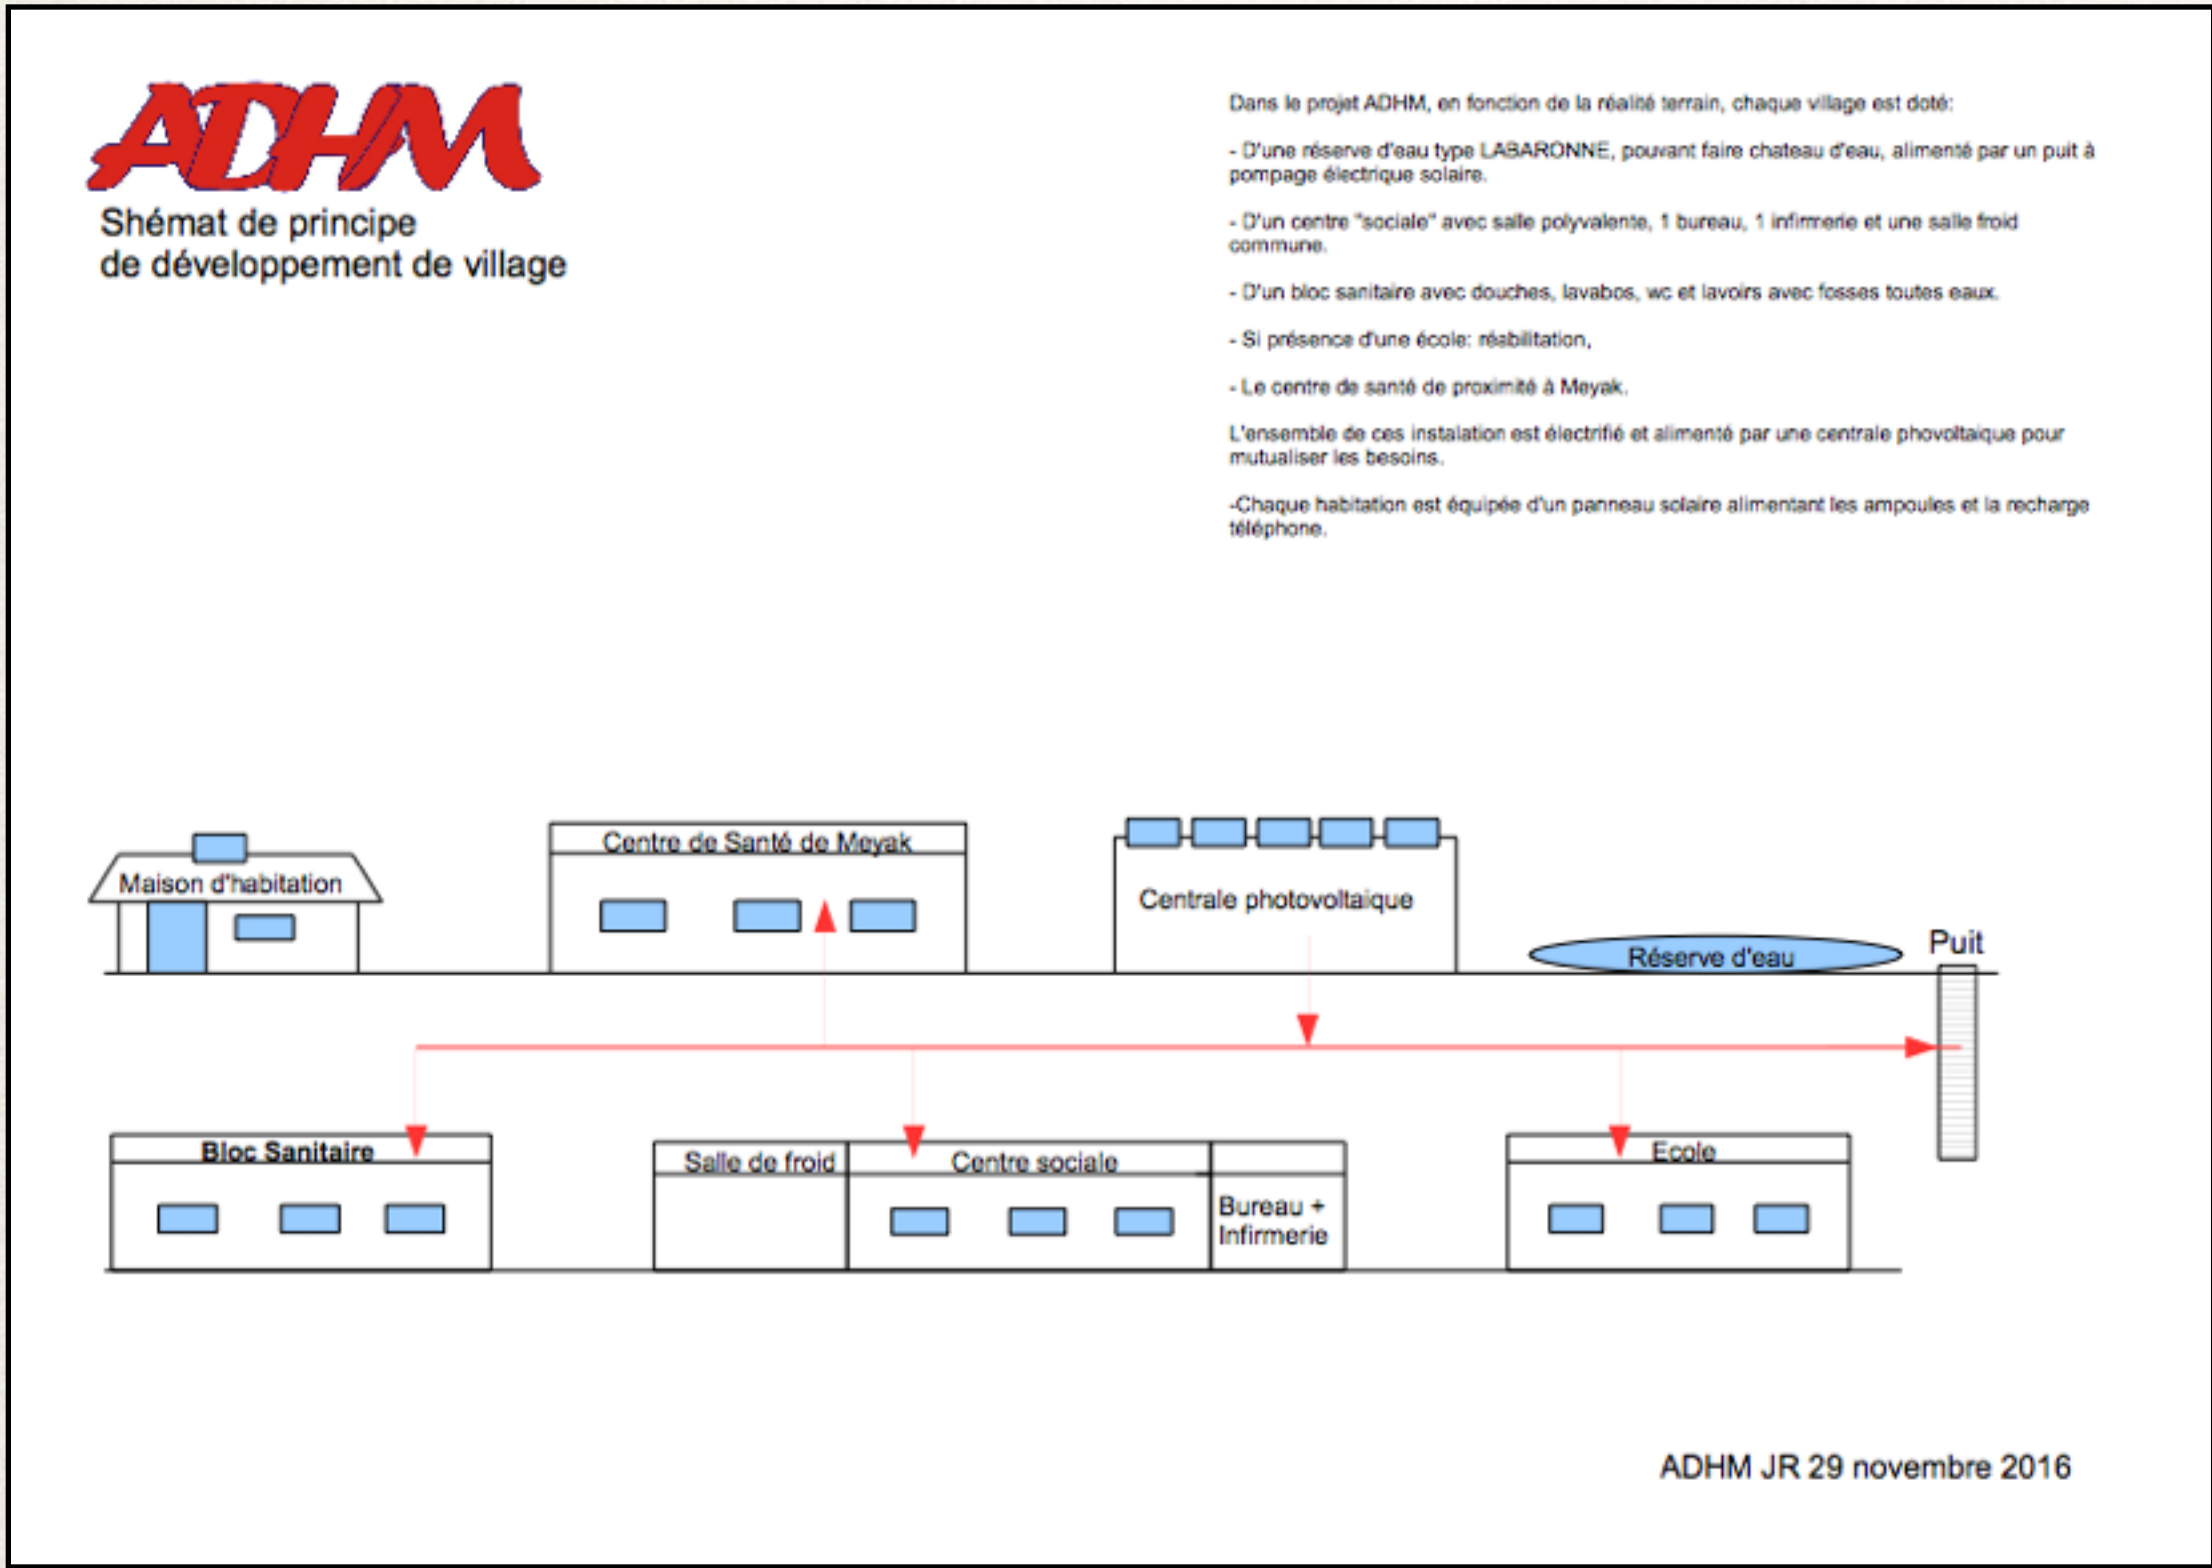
ADHM

Shémat de principe
de développement de village

Dans le projet ADHM, en fonction de la réalité terrain, chaque village est doté:

- D'une réserve d'eau type LABARONNE, pouvant faire chateau d'eau, alimenté par un puit à pompage électrique solaire.

- D'un centre "sociale" avec salle polyvalente, 1 bureau, 1 infirmerie et une salle froid commune.

- D'un bloc sanitaire avec douches, lavabos, wc et lavoirs avec fosses toutes eaux.

- Si présence d'une école: réabilitation,

- Le centre de santé de proximité à Meyak.

L'ensemble de ces instalation est électrifié et alimenté par une centrale phovoltaique pour mutualiser les besoins.

-Chaque habitation est équipée d'un panneau solaire alimentant les ampoules et la recharge téléphone.

Maison d'habitation

Centre de Santé de Meyak

Centrale photovoltaique

Réserve d'eau

Puit

Bloc Sanitaire

Salle de froid

Centre sociale

Bureau + Infirmerie

Ecole

ADHM JR 29 novembre 2016